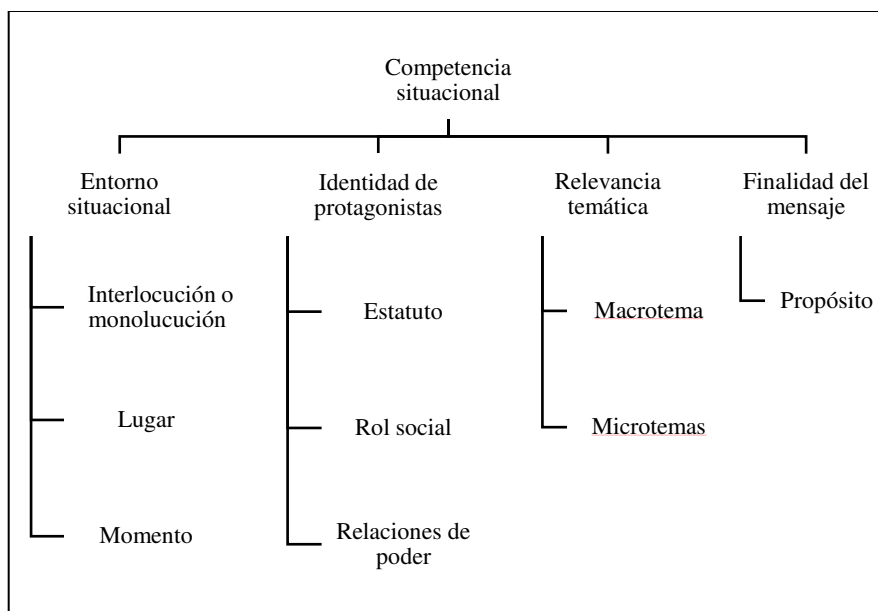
Competencia situacional

Entorno situacional

Interlocución o monolucución

Lugar

Momento

Identidad de protagonistas

Estatuto

Rol social

Relaciones de poder

Relevancia temática

Macrotema

Microtemas

Finalidad del mensaje

Propósito